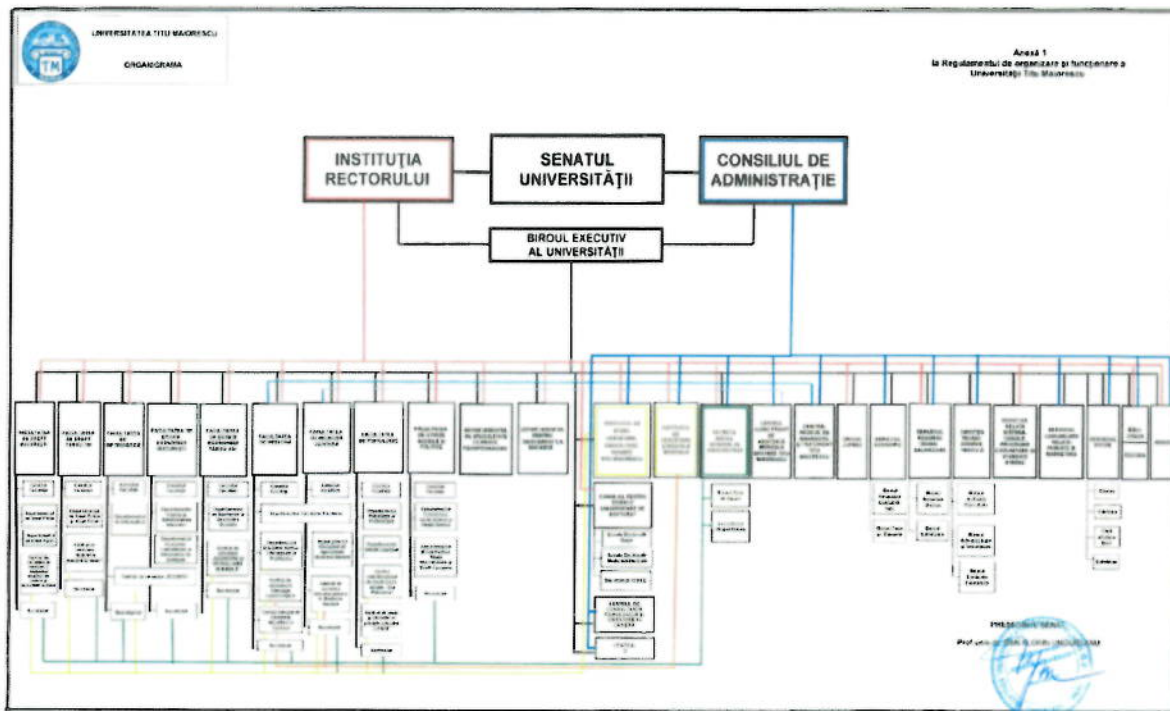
UNIVERSITATEA TITU MAIORESCU

ORGANIGRAMA

TM

Anexă 1
la Regulamentul de organizare și funcționare a Universității Titu Maiorescu

INSTITUȚIA RECTORULUI

SENATUL UNIVERSITĂȚII

CONSILIUL DE ADMINISTRAȚIE

BIROUL EXECUTIV AL UNIVERSITĂȚII

FACULTATEA DE DREPT BUCUREȘTI

FACULTATEA DE DREPT TÂRGU JIU

FACULTATEA DE INFORMATICĂ

FACULTATEA DE ȘTIINȚE ECONOMICE BUCUREȘTI

FACULTATEA DE ȘTIINȚE ECONOMICE TÂRGU JIU

FACULTATEA DE MEDICINĂ

FACULTATEA DE MEDICINĂ DENTARĂ

FACULTATEA DE PSIHOLOGIE

FACULTATEA DE ȘTIINȚE SOCIALE ȘI POLITICE

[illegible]

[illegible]

Secretariat

Secretariat

Secretariat

Secretariat

Secretariat

Secretariat

Secretariat

CONSILIUL PENTRU STUDII UNIVERSITARE DE DOCTORAT

Școala Doctorală Drept

Școala Doctorală Medicină

Secretariat CSUD

CENTRUL DE CERCETARE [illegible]

SERVICIUL JURIDIC

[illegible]

PREȘEDINTE SENAT

Prof. univ. dr. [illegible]